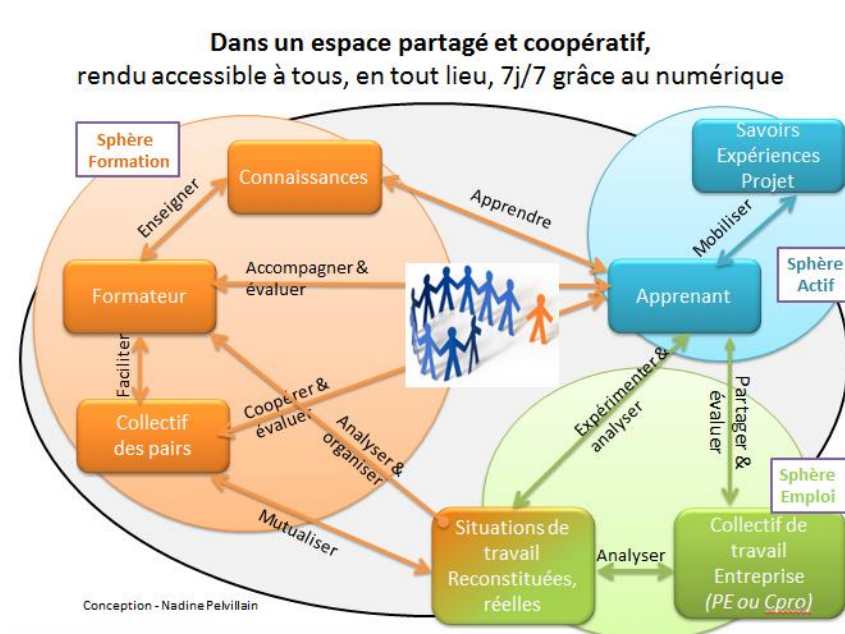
Dans un espace partagé et coopératif,
rendu accessible à tous, en tout lieu, 7j/7 grâce au numérique

Sphère Formation

Connaissances

Enseigner

Apprendre

Savoirs
Expériences
Projet

Mobiliser

Sphère Actif

Formateur

Accompagner & évaluer

Apprenant

Faciliter

Collectif des pairs

Coopérer & évaluer

Analyser & organiser

Expérimenter & analyser

Partager & évaluer

Sphère Emploi

Mutualiser

Situations de travail Reconstituées, réelles

Analyser

Collectif de travail Entreprise
(PE ou Cpro)

Conception - Nadine Pelvillain